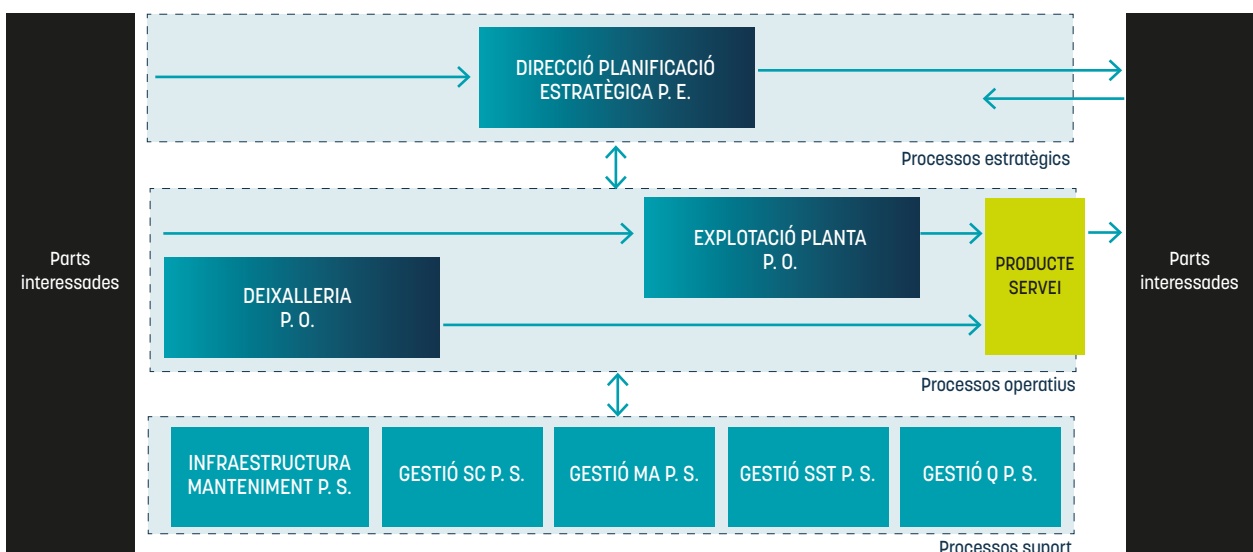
Parts interessades

DIRECCIÓ PLANIFICACIÓ ESTRATÈGICA P. E.

Processos estratègics

EXPLOTACIÓ PLANTA P. O.

DEIXALLERIA P. O.

PRODUCTE SERVEI

Processos operatius

INFRAESTRUCTURA MANTENIMENT P. S.

GESTIÓ SC P. S.

GESTIÓ MA P. S.

GESTIÓ SST P. S.

GESTIÓ Q P. S.

Processos suport

Parts interessades